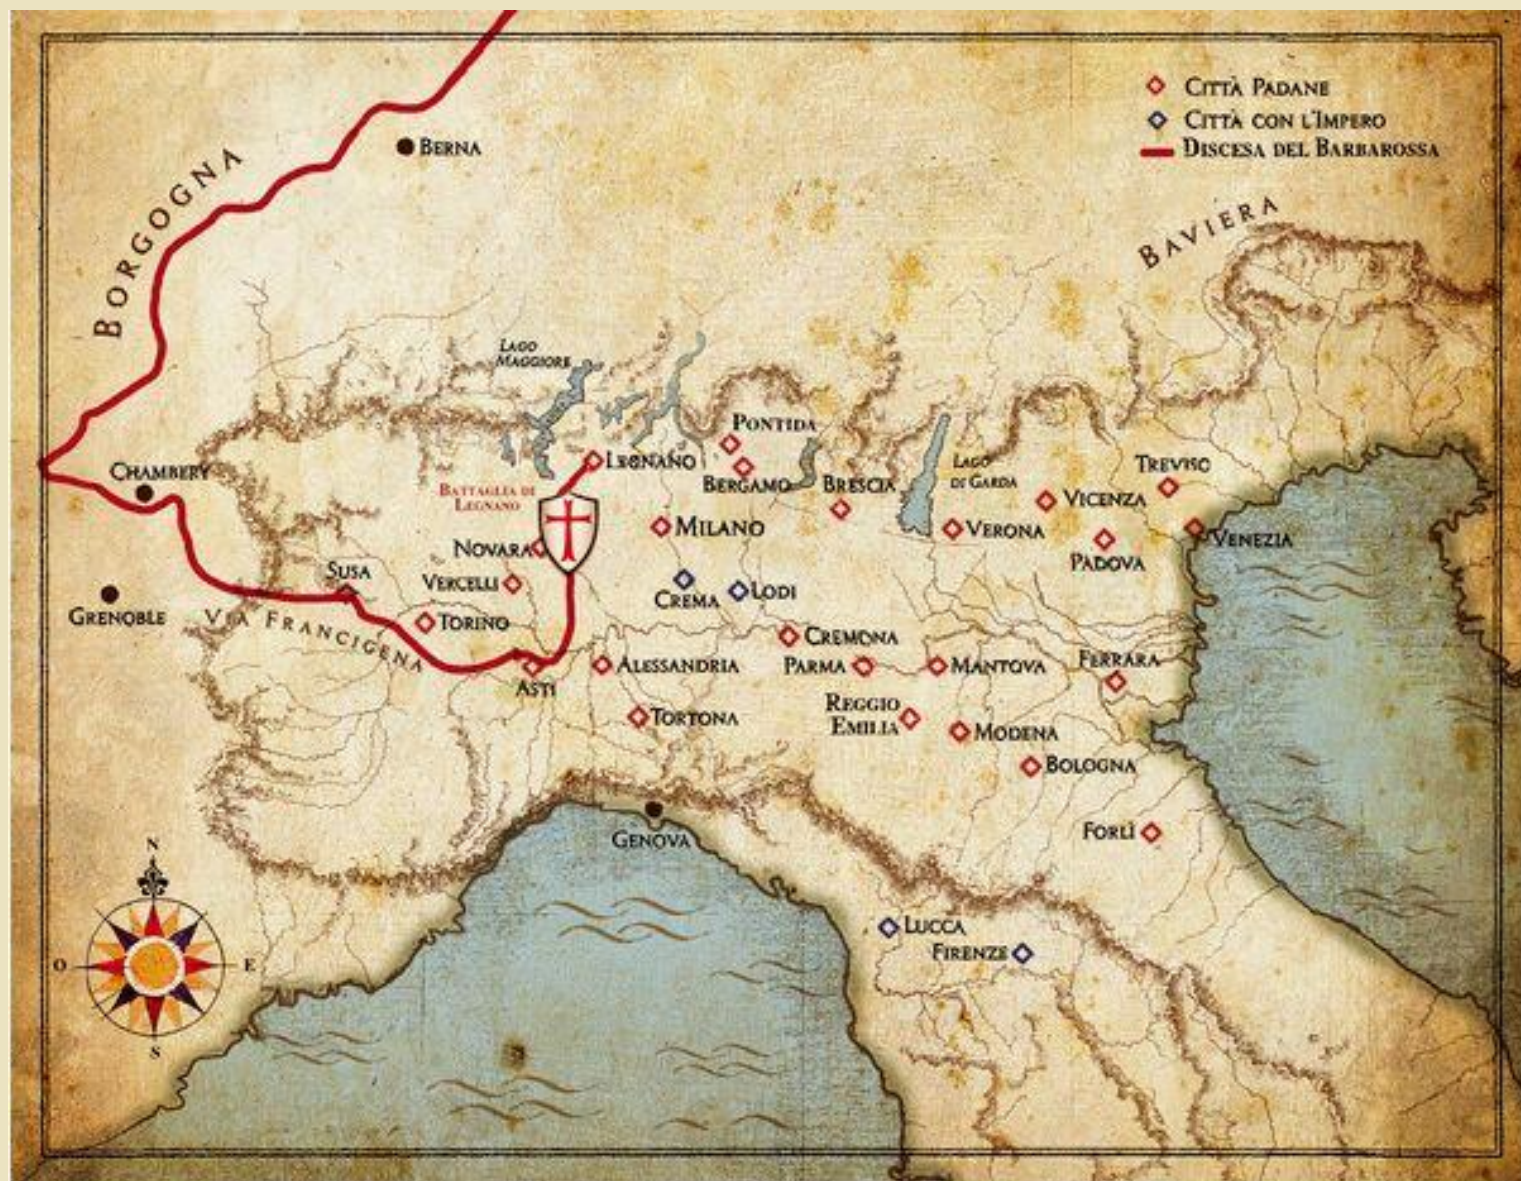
Città Padane
Città con l'Impero
Discesa del Barbarossa

Borgogna
Berna
Baviera
Lago Maggiore
Pontida
Legnano
Battaglia di Legnano
Chambery
Bergamo
Brescia
Lago di Garda
Treviso
Vicenza
Milano
Verona
Venezia
Padova
Novara
Susa
Vercelli
Crema
Lodi
Grenoble
Via Francigena
Torino
Cremona
Asti
Alessandria
Parma
Mantova
Ferrara
Tortona
Reggio Emilia
Modena
Bologna
Genova
Forlì
N
O
E
S
Lucca
Firenze